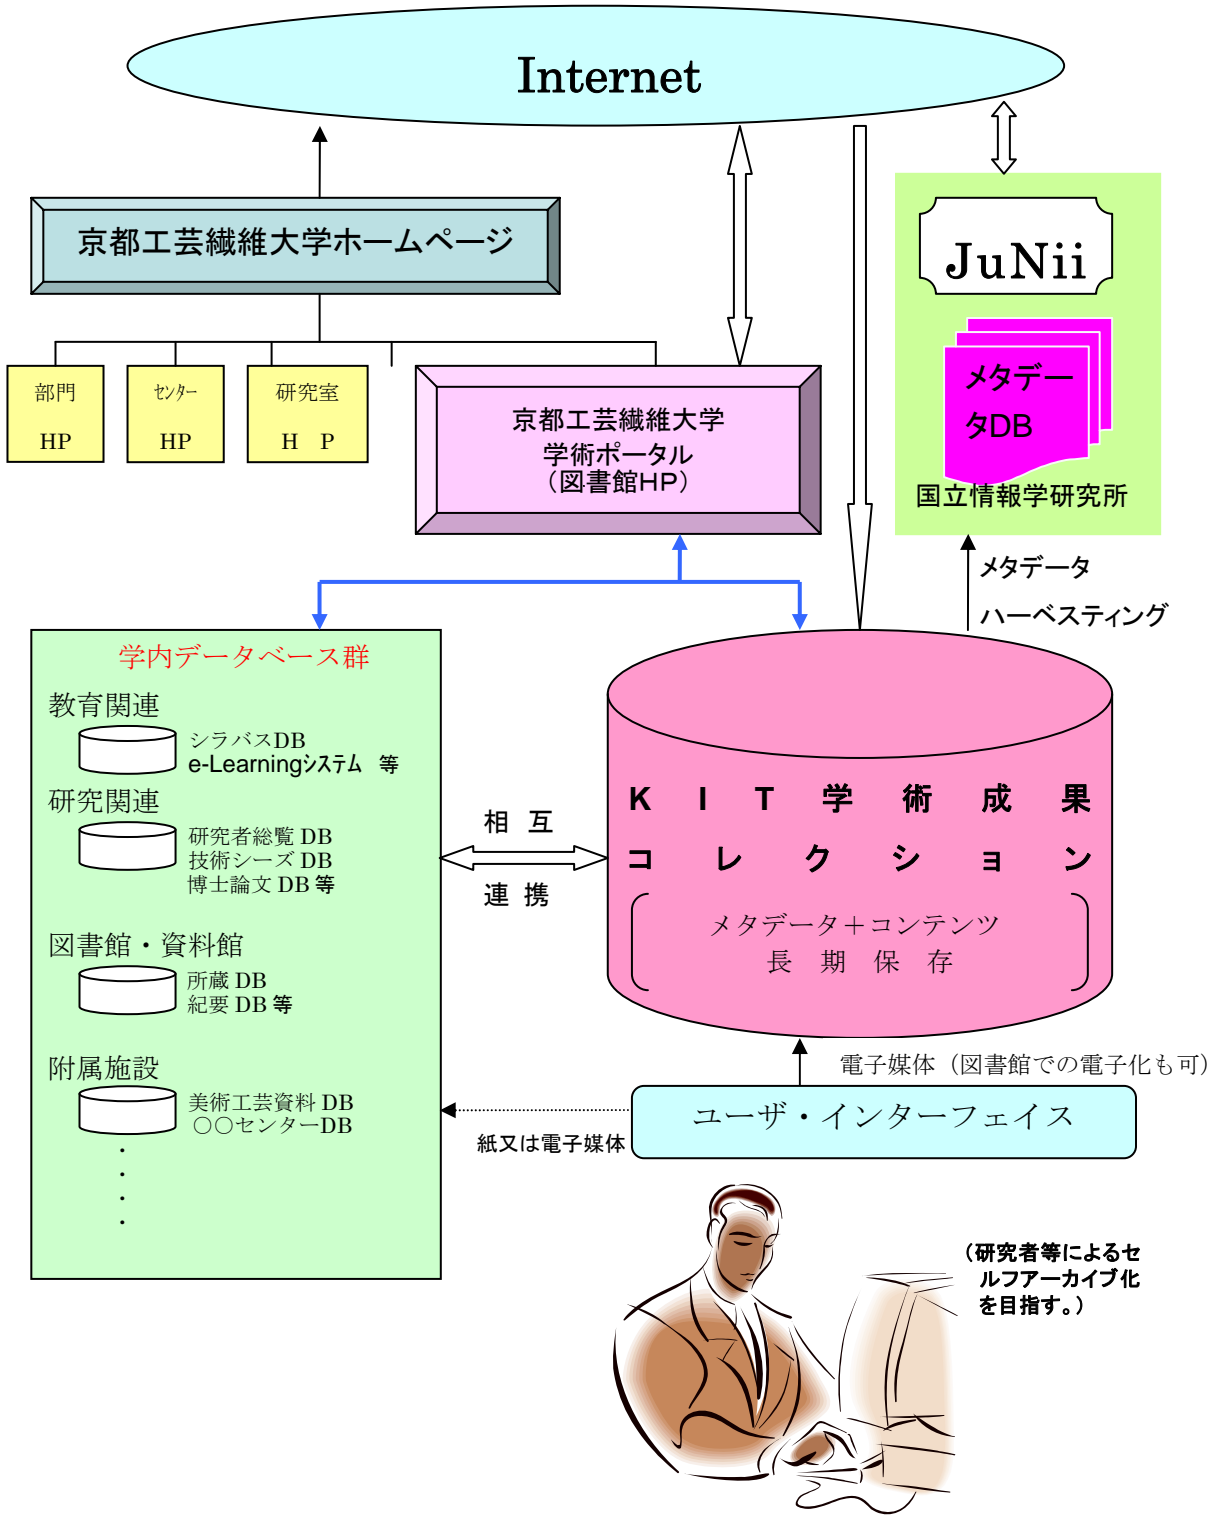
Internet

京都工芸繊維大学ホームページ

部門
HP

ｾﾝﾀｰ
HP

研究室
H　P

京都工芸繊維大学
学術ポータル
（図書館HP）

JuNii

メタデータDB

国立情報学研究所

メタデータ
ハーベスティング

学内データベース群

教育関連
シラバスDB
e-Learningｼｽﾃﾑ　等

研究関連
研究者総覧 DB
技術シーズ DB
博士論文 DB 等

図書館・資料館
所蔵 DB
紀要 DB 等

附属施設
美術工芸資料 DB
○○センターDB
・
・
・
・

相　互
連　携

K　I　T　学　術　成　果
コ　レ　ク　シ　ョ　ン

メタデータ＋コンテンツ
長　期　保　存

電子媒体（図書館での電子化も可）

ユーザ・インターフェイス

紙又は電子媒体

（研究者等によるセルフアーカイブ化を目指す。）